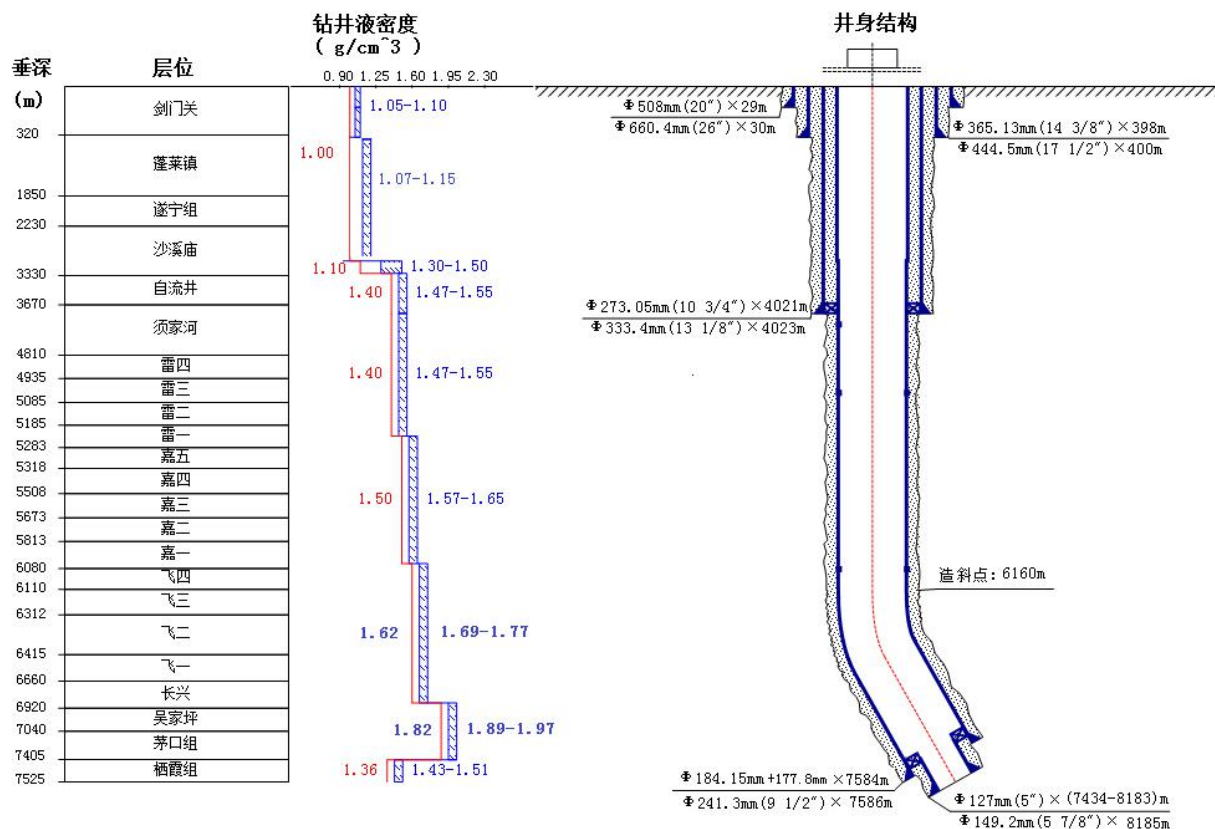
钻井液密度
( g/cm^3 )

井身结构

垂深
(m)

层位

0.90 1.25 1.60 1.95 2.30

| 垂深 (m) | 层位 |
|---|---|
| 320 | 剑门关 |
| 1850 | 蓬莱镇 |
| 2230 | 遂宁组 |
| 3330 | 沙溪庙 |
| 3670 | 自流井 |
| 4810 | 须家河 |
| 4935 | 雷四 |
| 5085 | 雷三 |
| 5185 | 雷二 |
| 5283 | 雷一 |
| 5318 | 嘉五 |
| 5508 | 嘉四 |
| 5673 | 嘉三 |
| 5813 | 嘉二 |
| 6080 | 嘉一 |
| 6110 | 飞四 |
| 6312 | 飞三 |
| 6415 | 飞二 |
| 6660 | 飞一 |
| 6920 | 长兴 |
| 7040 | 吴家坪 |
| 7405 | 茅口组 |
| 7525 | 栖霞组 |

1.05-1.10
1.00
1.07-1.15
1.10
1.30-1.50
1.40
1.47-1.55
1.40
1.47-1.55
1.50
1.57-1.65
1.62
1.69-1.77
1.82
1.89-1.97
1.36
1.43-1.51

Φ508mm(20″)×29m
Φ660.4mm(26″)×30m
Φ365.13mm(14 3/8″)×398m
Φ444.5mm(17 1/2″)×400m
Φ273.05mm(10 3/4″)×4021m
Φ333.4mm(13 1/8″)×4023m
造斜点：6160m
Φ184.15mm+177.8mm×7584m
Φ241.3mm(9 1/2″)×7586m
Φ127mm(5″)×(7434-8183)m
Φ149.2mm(5 7/8″)×8185m